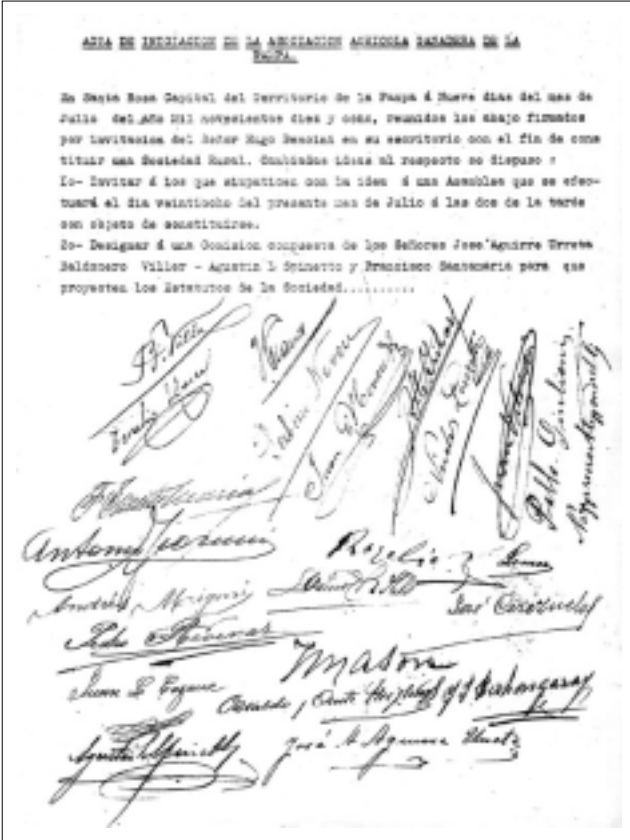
ACTA DE INICIACION DE LA ASOCIACION AGRICOLA GANADERA DE LA PAMPA.

En Santa Rosa Capital del Territorio de la Pampa á Nueve dias del mes de Julio del año mil novecientos diez y once, reunidos los abajo firmantes por invitacion del Señor Hugo Bessini en su escritorio con el fin de constituir una Sociedad Rural. Cambiadas ideas al respecto se dispuso :
1o- Invitar á los que simpaticen con la idea á una Asamblea que se efectuará el dia veintiocho del presente mes de Julio á las dos de la tarde con objeto de constituirse.
2o- Designar á una Comision compuesta de los Señores Jose Aguirre Urreta Baldomero Villar - Agustin L Spinetto y Francisco Santamaria para que proyecten los Estatutos de la Sociedad..........

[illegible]

Mason

José A Aguirre Urreta

Agustin L Spinetto